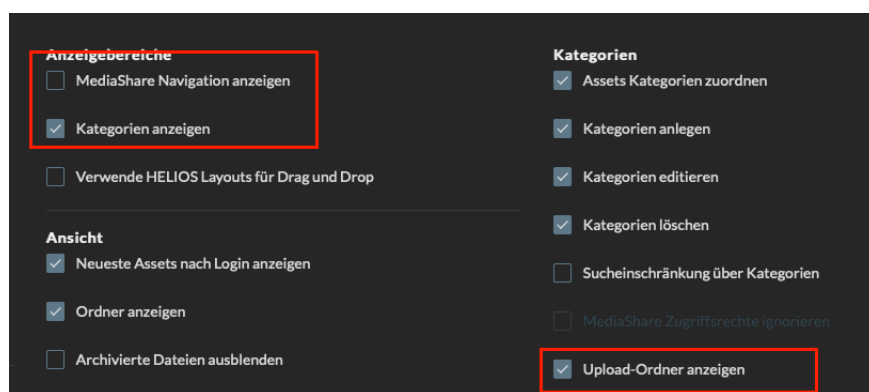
Anzeigebereiche

MediaShare Navigation anzeigen

Kategorien anzeigen

Verwende HELIOS Layouts für Drag und Drop

Ansicht

Neueste Assets nach Login anzeigen

Ordner anzeigen

Archivierte Dateien ausblenden

Kategorien

Assets Kategorien zuordnen

Kategorien anlegen

Kategorien editieren

Kategorien löschen

Sucheinschränkung über Kategorien

MediaShare Zugriffsrechte ignorieren

Upload-Ordner anzeigen